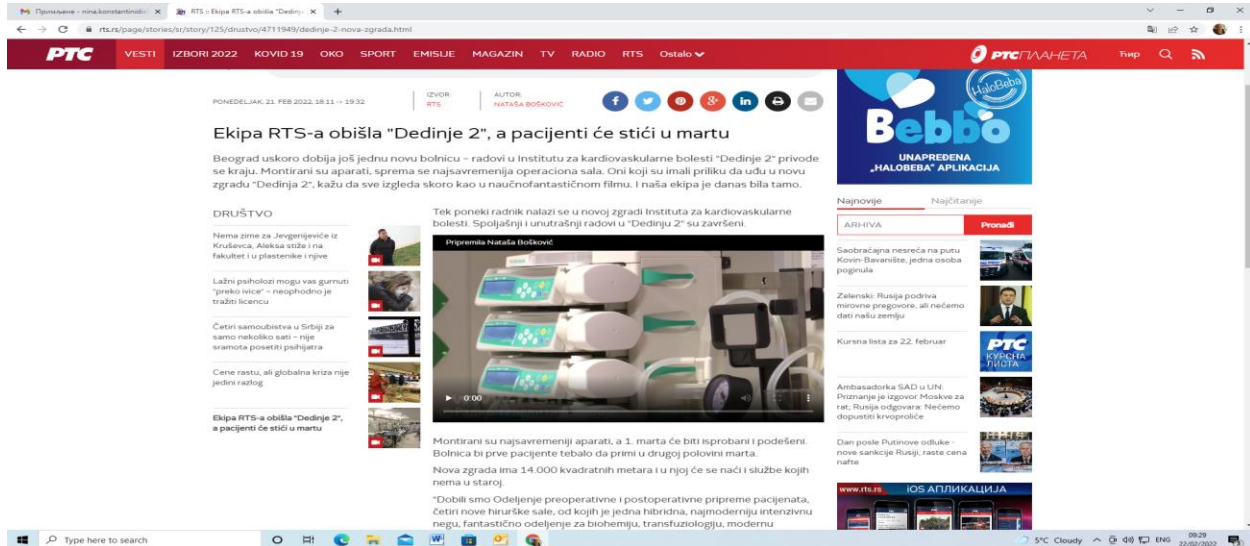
M Примљене - nina.konstantinidi ×   RTS :: Ekipa RTS-a obišla "Dedinje ×   +

rts.rs/page/stories/sr/story/125/drustvo/4711949/dedinje-2-nova-zgrada.html

РТС   VESTI   IZBORI 2022   KOVID 19   OKO   SPORT   EMISIJE   MAGAZIN   TV   RADIO   RTS   Ostalo

РТС ПЛАНЕТА   Ћир

PONEDELJAK, 21. FEB 2022, 18:11 → 19:32

IZVOR: RTS

AUTOR: NATAŠA BOŠKOVIĆ

Ekipa RTS-a obišla "Dedinje 2", a pacijenti će stići u martu

Beograd uskoro dobija još jednu novu bolnicu – radovi u Institutu za kardiovaskularne bolesti "Dedinje 2" privode se kraju. Montirani su aparati, sprema se najsavremenija operaciona sala. Oni koji su imali priliku da udu u novu zgradu "Dedinja 2", kažu da sve izgleda skoro kao u naučnofantastičnom filmu. I naša ekipa je danas bila tamo.

DRUŠTVO

Nema zime za Jevgenijeviće iz Kruševca, Aleksa stiže i na fakultet i u plastenike i njive

Lažni psiholozi mogu vas gurnuti "preko ivice" – neophodno je tražiti licencu

Četiri samoubistva u Srbiji za samo nekoliko sati – nije sramota posetiti psihijatra

Cene rastu, ali globalna kriza nije jedini razlog

Ekipa RTS-a obišla "Dedinje 2", a pacijenti će stići u martu

Tek poneki radnik nalazi se u novoj zgradi Instituta za kardiovaskularne bolesti. Spoljašnji i unutrašnji radovi u "Dedinju 2" su završeni.

Pripremila Nataša Bošković

0:00

Montirani su najsavremeniji aparati, a 1. marta će biti isprobani i podešeni. Bolnica bi prve pacijente tebalo da primi u drugoj polovini marta.

Nova zgrada ima 14.000 kvadratnih metara i u njoj će se naći i službe kojih nema u staroj.

"Dobili smo Odeljenje preoperativne i postoperativne pripreme pacijenata, četiri nove hirurške sale, od kojih je jedna hibridna, najmoderniji intenzivnu negu, fantastično odeljenje za biohemiju, transfuziologiju, modernu

HaloBeba

Bebbo

UNAPREĐENA „HALOBEBA" APLIKACIJA

Najnovije   Najčitanije

ARHIVA   Pronađi

Saobraćajna nesreća na putu Kovin-Bavanište, jedna osoba poginula

Zelenski: Rusija podriva mirovne pregovore, ali nećemo dati našu zemlju

Kursna lista za 22. februar

РТС КУРСНА ЛИСТА

Ambasadorka SAD u UN: Priznanje je izgovor Moskve za rat; Rusija odgovara: Nećemo dopustiti krvoproliće

Dan posle Putinove odluke - nove sankcije Rusiji, raste cena nafte

www.rts.rs   iOS АПЛИКАЦИЈА

Type here to search

5°C Cloudy   ENG   09:29 22/02/2022